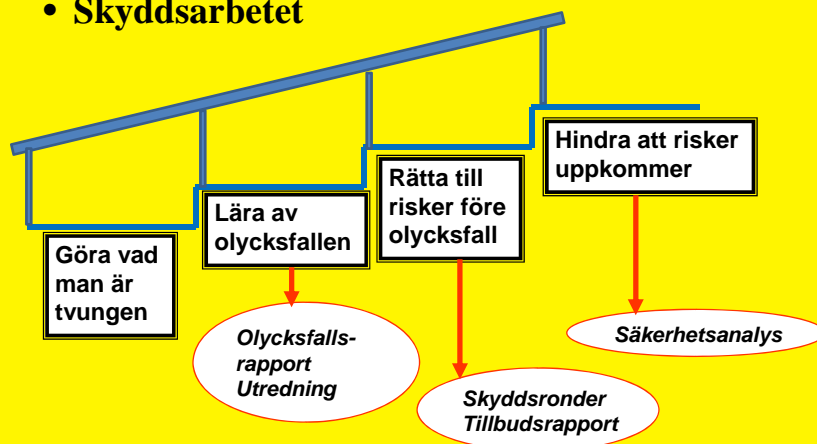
• Skyddsarbetet

Göra vad man är tvungen

Lära av olycksfallen

Rätta till risker före olycksfall

Hindra att risker uppkommer

Olycksfalls-rapport Utredning

Skyddsronder Tillbudsrapport

Säkerhetsanalys